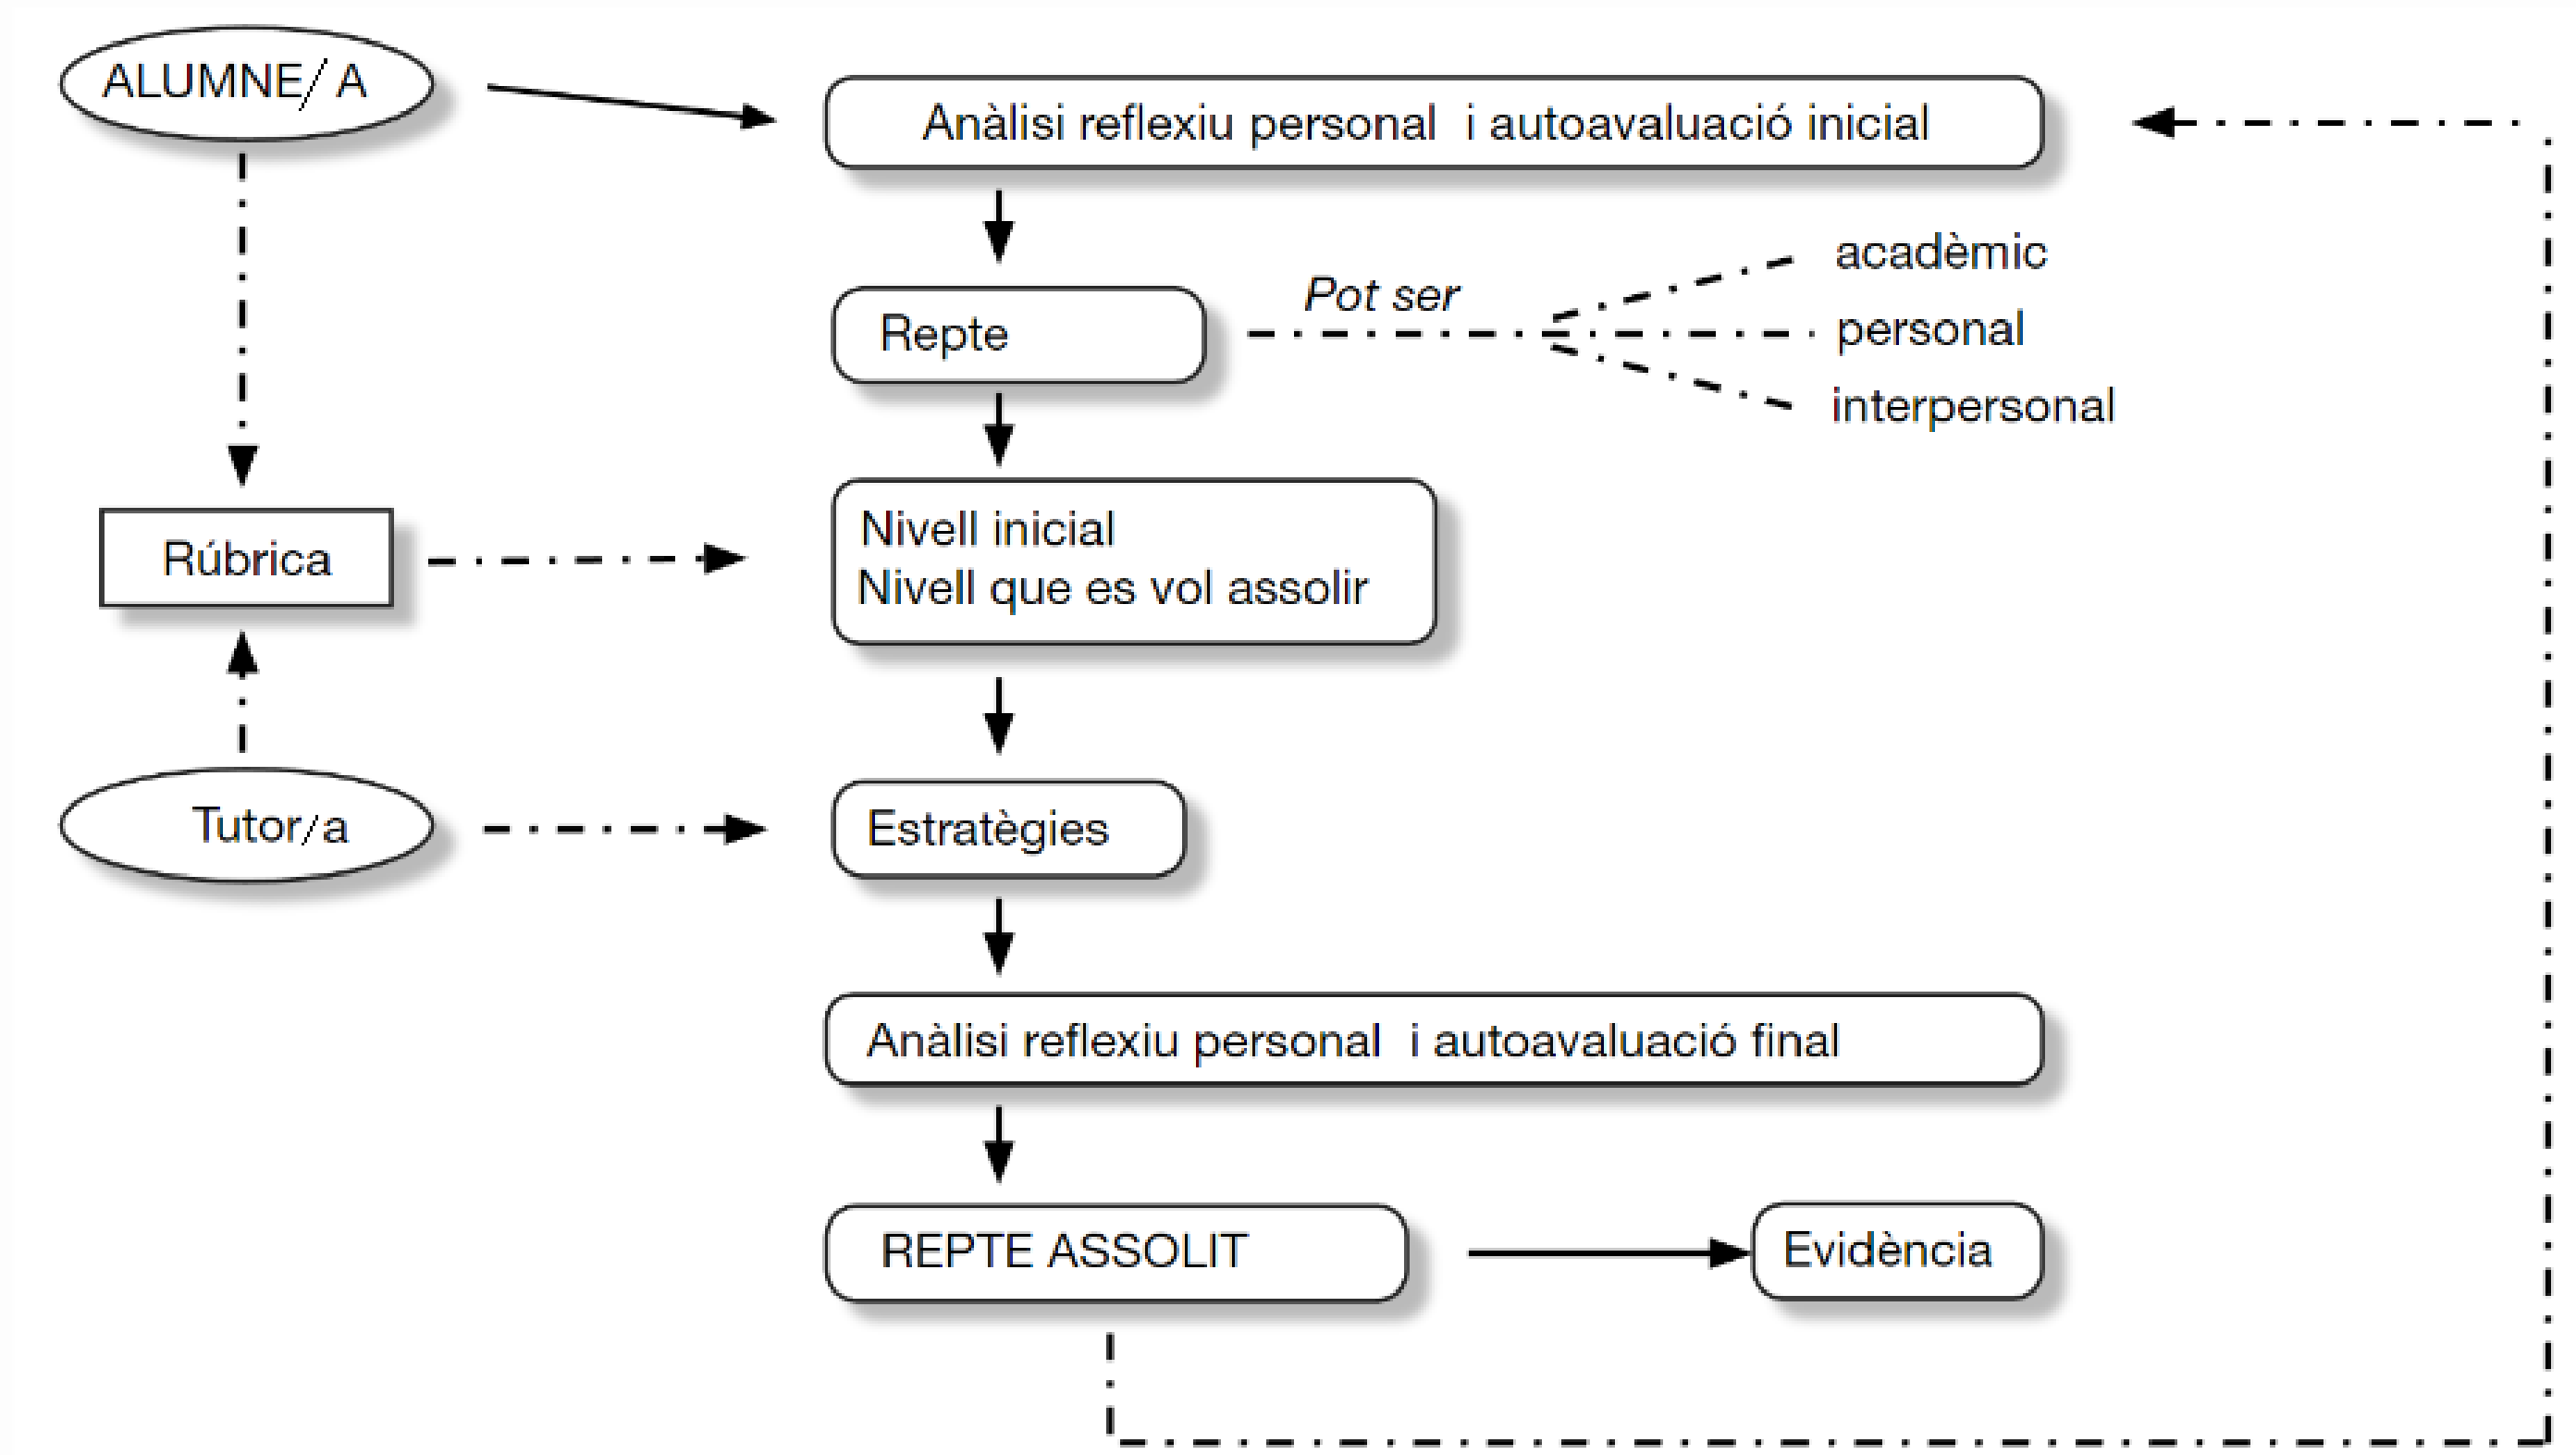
ALUMNE/ A

Anàlisi reflexiu personal i autoavaluació inicial

Repte

Pot ser

acadèmic
personal
interpersonal

Rúbrica

Nivell inicial
Nivell que es vol assolir

Tutor/a

Estratègies

Anàlisi reflexiu personal i autoavaluació final

REPTE ASSOLIT

Evidència